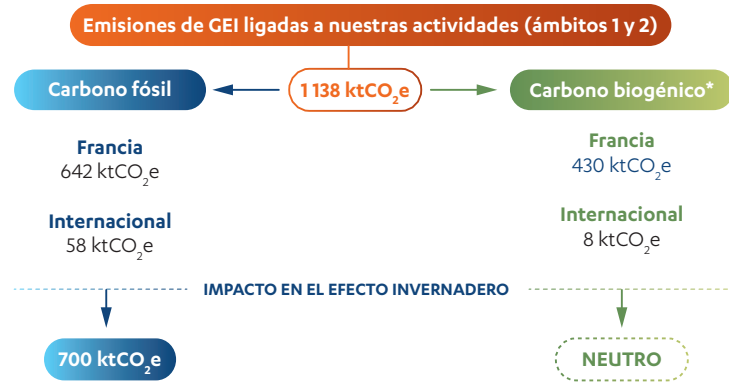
Emisiones de GEI ligadas a nuestras actividades (ámbitos 1 y 2)

Carbono fósil

1 138 kt$CO_2$e

Carbono biogénico*

Francia
642 kt$CO_2$e

Internacional
58 kt$CO_2$e

Francia
430 kt$CO_2$e

Internacional
8 kt$CO_2$e

IMPACTO EN EL EFECTO INVERNADERO

700 kt$CO_2$e

NEUTRO